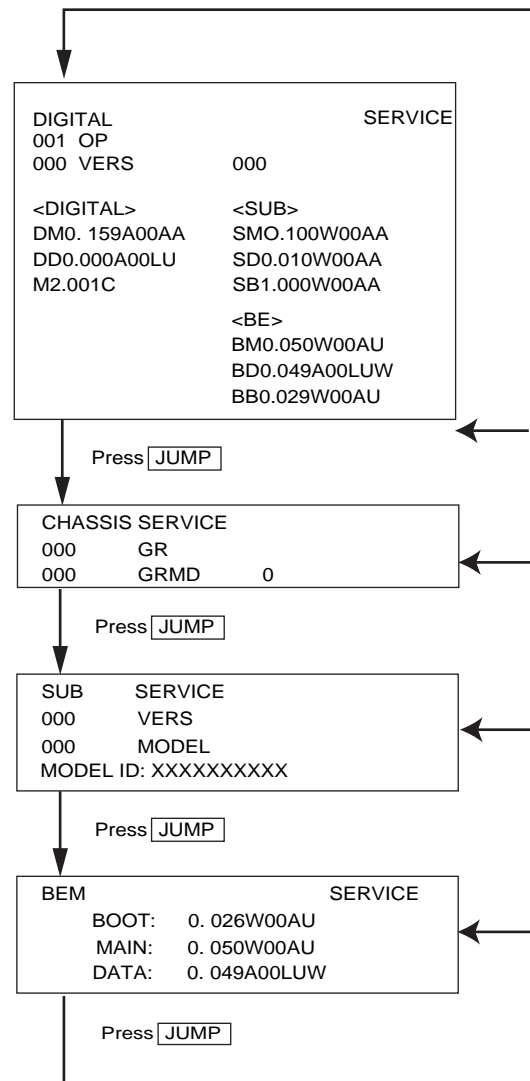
DIGITAL SERVICE
001 OP
000 VERS 000

<DIGITAL>
DM0. 159A00AA
DD0.000A00LU
M2.001C

<SUB>
SMO.100W00AA
SD0.010W00AA
SB1.000W00AA

<BE>
BM0.050W00AU
BD0.049A00LUW
BB0.029W00AU

Press JUMP

CHASSIS SERVICE
000 GR
000 GRMD 0

Press JUMP

SUB SERVICE
000 VERS
000 MODEL
MODEL ID: XXXXXXXXXX

Press JUMP

BEM SERVICE
BOOT: 0. 026W00AU
MAIN: 0. 050W00AU
DATA: 0. 049A00LUW

Press JUMP